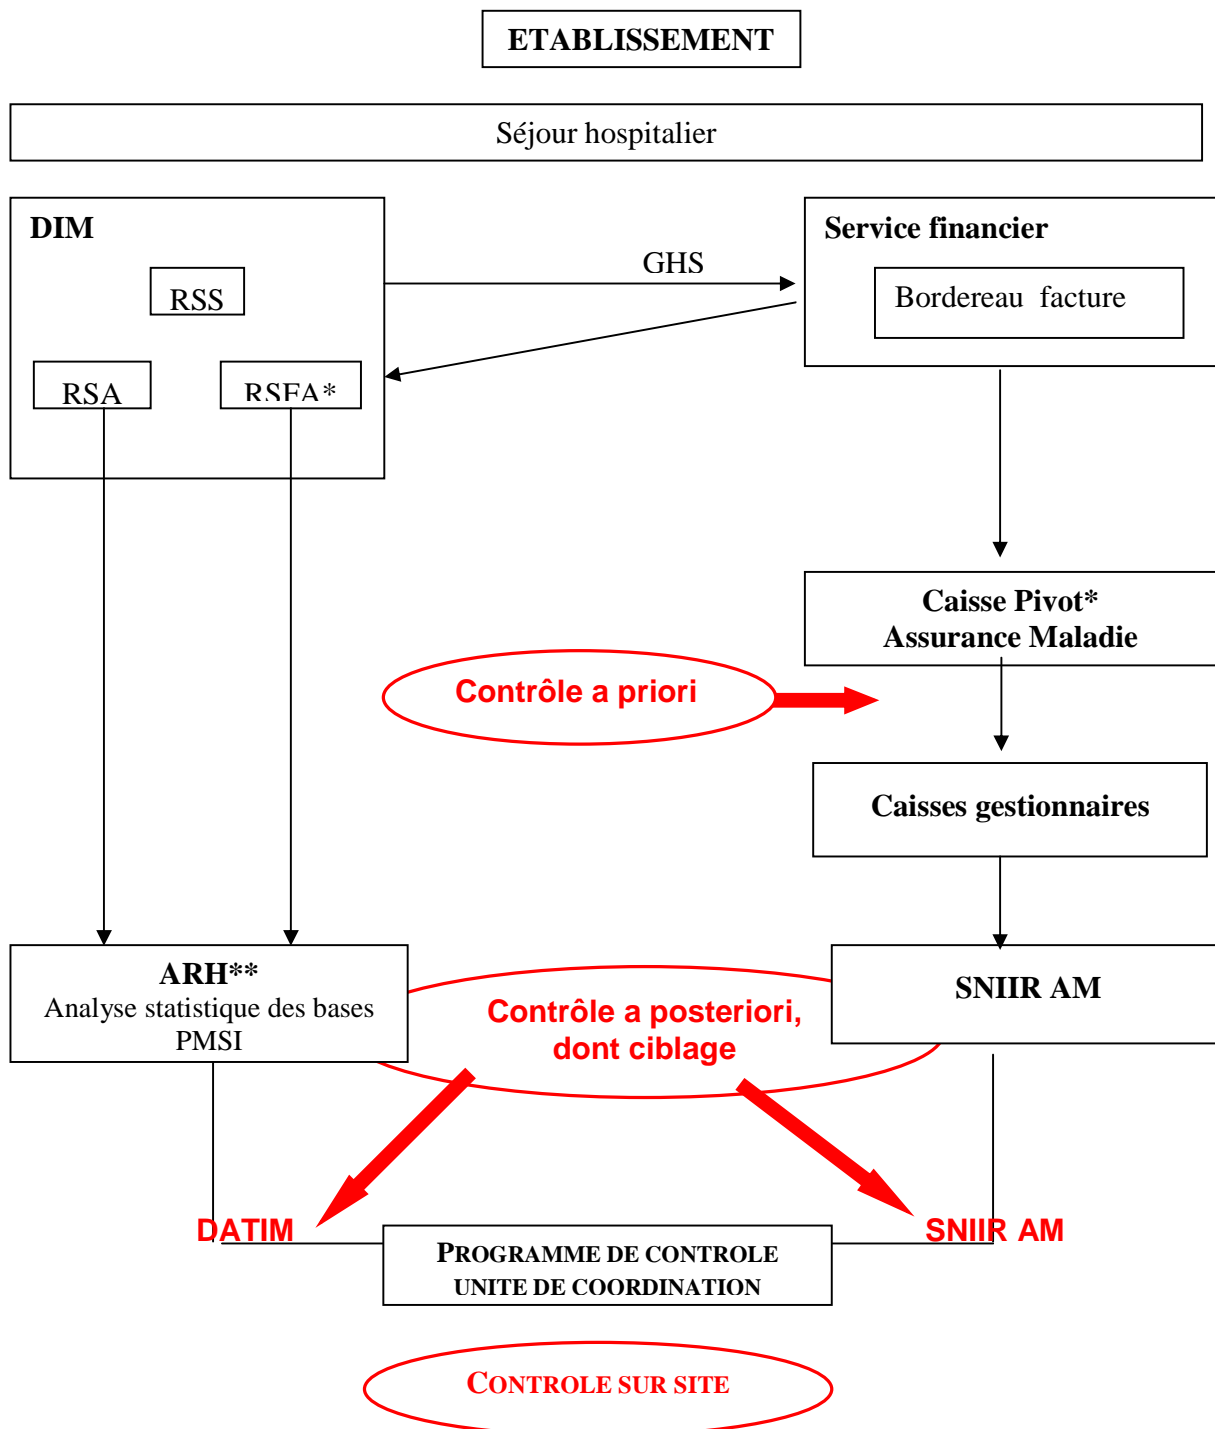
ETABLISSEMENT

Séjour hospitalier

DIM

RSS

RSA

RSFA*

GHS

Service financier

Bordereau facture

Caisse Pivot*
Assurance Maladie

Contrôle a priori

Caisses gestionnaires

ARH**
Analyse statistique des bases PMSI

Contrôle a posteriori, dont ciblage

SNIIR AM

DATIM

SNIIR AM

PROGRAMME DE CONTROLE
UNITE DE COORDINATION

CONTROLE SUR SITE